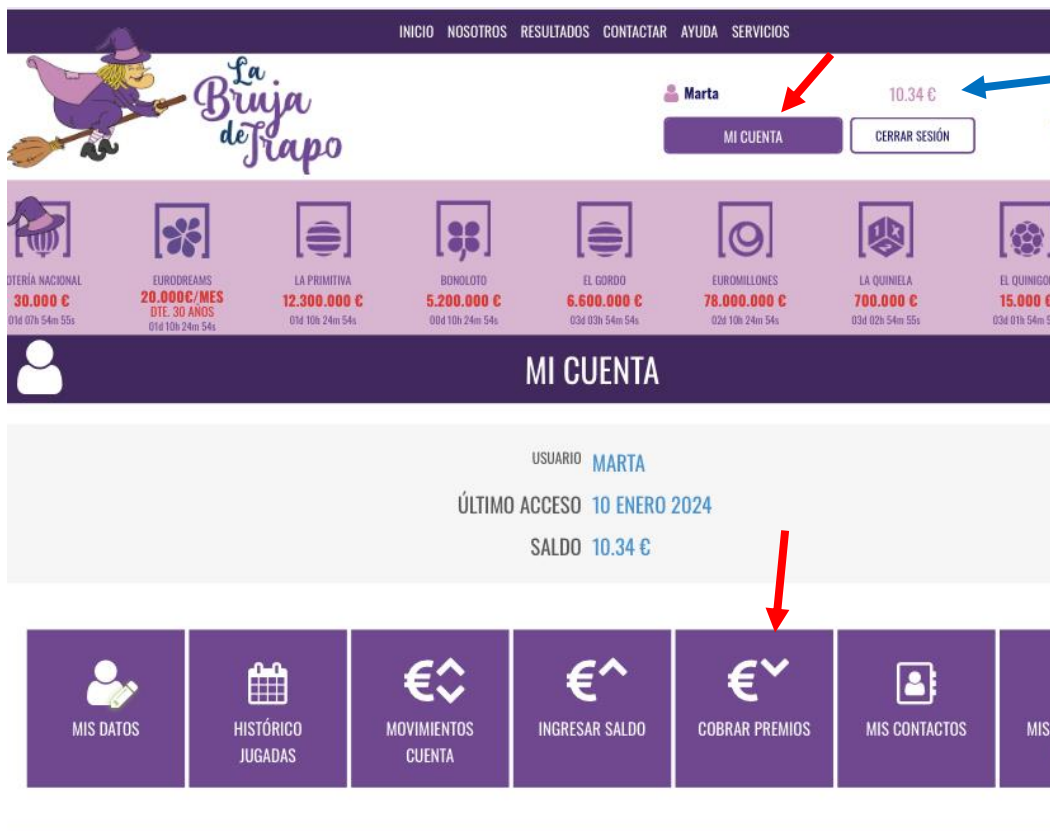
INICIO NOSOTROS RESULTADOS CONTACTAR AYUDA SERVICIOS

La Bruja de Trapo

Marta

10.34 €

MI CUENTA

CERRAR SESIÓN

OTERÍA NACIONAL
30.000 €
01d 07h 54m 55s

EURODREAMS
20.000€/MES
DTE. 30 AÑOS
01d 10h 24m 54s

LA PRIMITIVA
12.300.000 €
01d 10h 24m 54s

BONOLOTO
5.200.000 €
00d 10h 24m 54s

EL GORDO
6.600.000 €
03d 03h 54m 54s

EUROMILLONES
78.000.000 €
02d 10h 24m 54s

LA QUINIELA
700.000 €
03d 02h 54m 55s

EL QUINIGO
15.000 €
03d 01h 54m 5

MI CUENTA

USUARIO MARTA

ÚLTIMO ACCESO 10 ENERO 2024

SALDO 10.34 €

MIS DATOS

HISTÓRICO JUGADAS

MOVIMIENTOS CUENTA

INGRESAR SALDO

COBRAR PREMIOS

MIS CONTACTOS

MIS